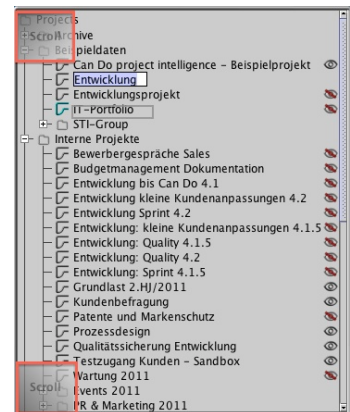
Projects
Scroll Archive
Beispieldaten
Can Do project intelligence - Beispielprojekt
Entwicklung
Entwicklungsprojekt
IT-Portfolio
STI-Group
Interne Projekte
Bewerbergespräche Sales
Budgetmanagement Dokumentation
Entwicklung bis Can Do 4.1
Entwicklung kleine Kundenanpassungen 4.2
Entwicklung Sprint 4.2
Entwicklung: kleine Kundenanpassungen 4.1.5
Entwicklung: Quality 4.1.5
Entwicklung: Quality 4.2
Entwicklung: Sprint 4.1.5
Grundlast 2.HJ/2011
Kundenbefragung
Patente und Markenschutz
Prozessdesign
Qualitätssicherung Entwicklung
Testzugang Kunden - Sandbox
Wartung 2011
Scroll Events 2011
PR & Marketing 2011